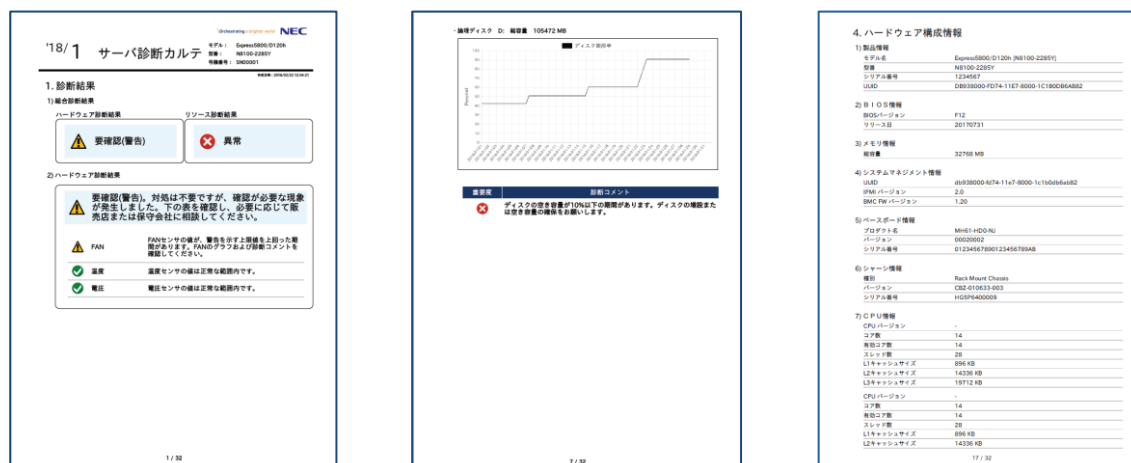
Orchestrating a brighter world NEC

'18/1 サーバ診断カルテ

モデル： Express5800/D120h
型番： N8100-2285Y
号機番号： SN00001

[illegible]

1. 診断結果

1) 総合診断結果

ハードウェア診断結果

要確認(警告)

リソース診断結果

異常

2) ハードウェア診断結果

要確認(警告)。対処は不要ですが、確認が必要な現象が発生しました。下の表を確認し、必要に応じて販売店または保守会社に相談してください。

| | |
|---|---|
| FAN | FANセンサの値が、警告を示す上限値を上回った期間があります。FANのグラフおよび診断コメントを確認してください。 |
| 温度 | 温度センサの値は正常な範囲内です。 |
| 電圧 | 電圧センサの値は正常な範囲内です。 |

1 / 32

・論理ディスク　D:　総容量　105472 MB

ディスク使用率

Percent

| 重要度 | 診断コメント |
|---|---|
| | ディスクの空き容量が10%以下の期間があります。ディスクの増設または空き容量の確保をお願いします。 |

7 / 32

4. ハードウェア構成情報

1) 製品情報

| | |
|---|---|
| モデル名 | Express5800/D120h [N8100-2285Y] |
| 型番 | N8100-2285Y |
| シリアル番号 | 1234567 |
| UUID | DB938000-FD74-11E7-8000-1C1B0DB6AB82 |

2) ＢＩＯＳ情報

| | |
|---|---|
| BIOSバージョン | F12 |
| リリース日 | 20170731 |

3) メモリ情報

| | |
|---|---|
| 総容量 | 32768 MB |

4) システムマネジメント情報

| | |
|---|---|
| UUID | db938000-fd74-11e7-8000-1c1b0db6ab82 |
| IPMI バージョン | 2.0 |
| BMC FW バージョン | 1.20 |

5) ベースボード情報

| | |
|---|---|
| プロダクト名 | MH61-HD0-NJ |
| バージョン | 00020002 |
| シリアル番号 | 0123456789012345678​9AB |

6) シャーシ情報

| | |
|---|---|
| 種別 | Rack Mount Chassis |
| バージョン | CBZ-010633-003 |
| シリアル番号 | HG5P6400009 |

7) ＣＰＵ情報

| | |
|---|---|
| CPU バージョン | - |
| コア数 | 14 |
| 有効コア数 | 14 |
| スレッド数 | 28 |
| L1キャッシュサイズ | 896 KB |
| L2キャッシュサイズ | 14336 KB |
| L3キャッシュサイズ | 19712 KB |
| CPU バージョン | - |
| コア数 | 14 |
| 有効コア数 | 14 |
| スレッド数 | 28 |
| L1キャッシュサイズ | 896 KB |
| L2キャッシュサイズ | 14336 KB |

17 / 32